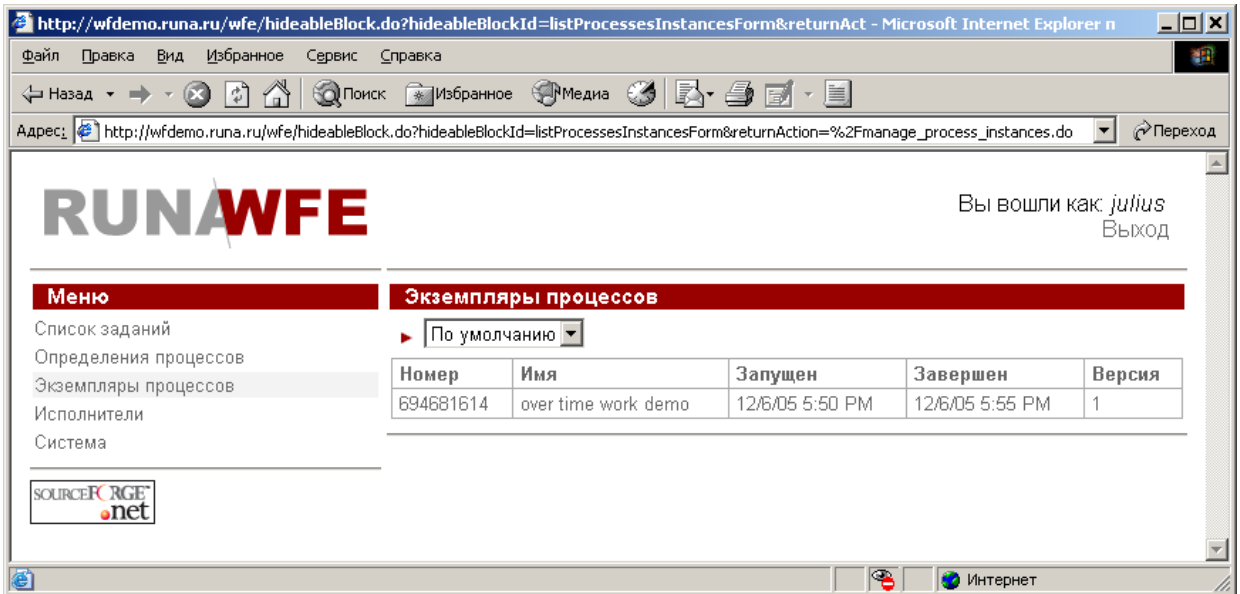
http://wfdemo.runa.ru/wfe/hideableBlock.do?hideableBlockId=listProcessesInstancesForm&returnAct - Microsoft Internet Explorer п

Файл Правка Вид Избранное Сервис Справка

Назад Поиск Избранное Медиа

Адрес: http://wfdemo.runa.ru/wfe/hideableBlock.do?hideableBlockId=listProcessesInstancesForm&returnAction=%2Fmanage_process_instances.do Переход

RUNAWFE

Вы вошли как: julius
Выход

Меню

Список заданий
Определения процессов
Экземпляры процессов
Исполнители
Система

SOURCEFORGE .net

Экземпляры процессов

По умолчанию

| Номер | Имя | Запущен | Завершен | Версия |
|---|---|---|---|---|
| 694681614 | over time work demo | 12/6/05 5:50 PM | 12/6/05 5:55 PM | 1 |

Интернет